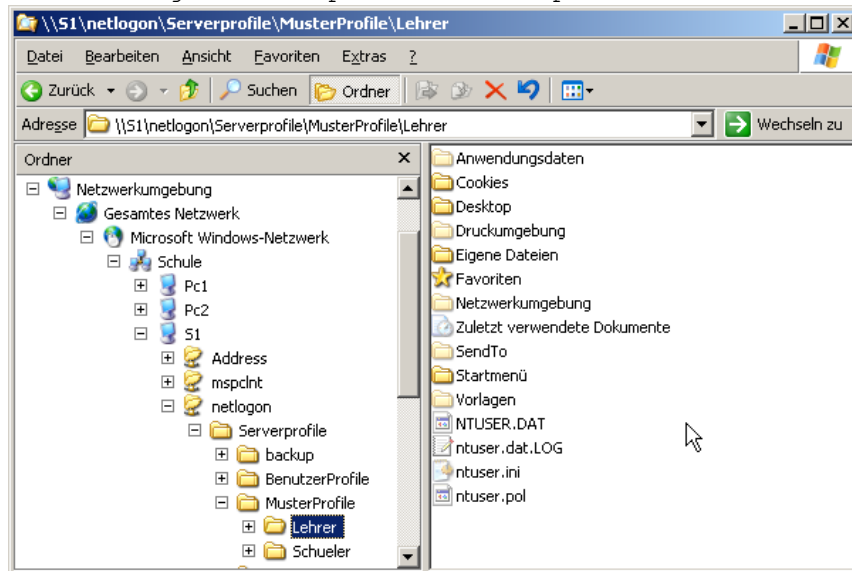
\\S1\netlogon\Serverprofile\MusterProfile\Lehrer

Datei Bearbeiten Ansicht Favoriten Extras ?

Zurück Suchen Ordner

Adresse \\S1\netlogon\Serverprofile\MusterProfile\Lehrer Wechseln zu

Ordner

Netzwerkumgebung
Gesamtes Netzwerk
Microsoft Windows-Netzwerk
Schule
Pc1
Pc2
S1
Address
mspclnt
netlogon
Serverprofile
backup
BenutzerProfile
MusterProfile
Lehrer
Schueler

Anwendungsdaten
Cookies
Desktop
Druckumgebung
Eigene Dateien
Favoriten
Netzwerkumgebung
Zuletzt verwendete Dokumente
SendTo
Startmenü
Vorlagen
NTUSER.DAT
ntuser.dat.LOG
ntuser.ini
ntuser.pol